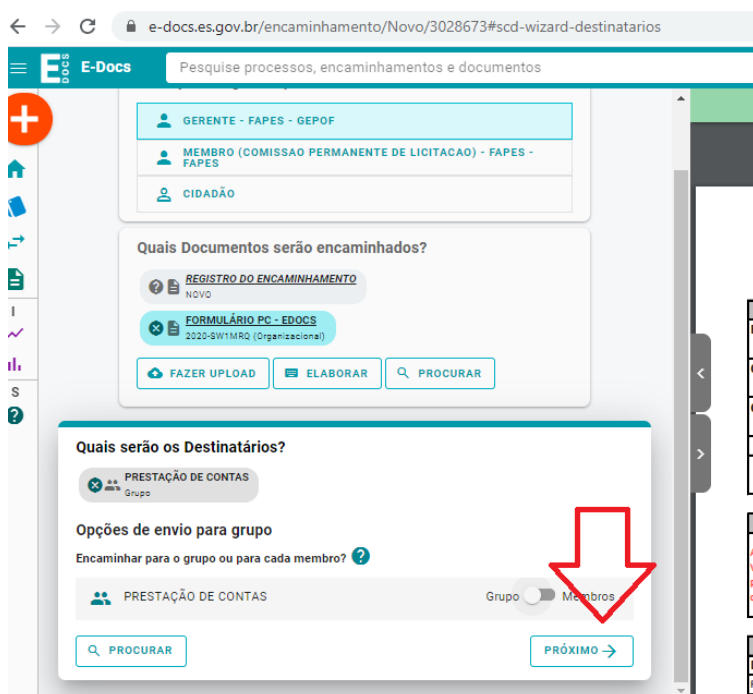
e-docs.es.gov.br/encaminhamento/Novo/3028673#scd-wizard-destinatarios

E-Docs

Pesquise processos, encaminhamentos e documentos

GERENTE - FAPES - GEPOF

MEMBRO (COMISSAO PERMANENTE DE LICITACAO) - FAPES - FAPES

CIDADÃO

Quais Documentos serão encaminhados?

REGISTRO DO ENCAMINHAMENTO
NOVO

FORMULÁRIO PC - EDOCS
2020-SW1MRQ (Organizacional)

FAZER UPLOAD ELABORAR PROCURAR

Quais serão os Destinatários?

PRESTAÇÃO DE CONTAS
Grupo

Opções de envio para grupo

Encaminhar para o grupo ou para cada membro?

PRESTAÇÃO DE CONTAS Grupo Membros

PROCURAR

PRÓXIMO